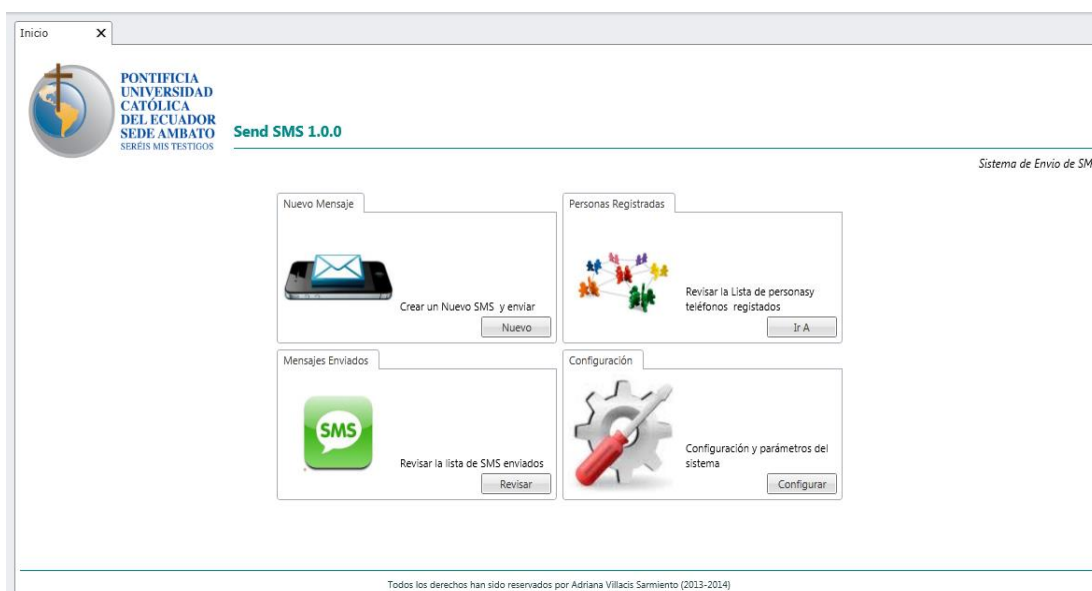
Inicio ×

PONTIFICIA UNIVERSIDAD CATÓLICA DEL ECUADOR SEDE AMBATO
SERÉIS MIS TESTIGOS

Send SMS 1.0.0

Sistema de Envio de SM

Nuevo Mensaje

Crear un Nuevo SMS y enviar

Nuevo

Personas Registradas

Revisar la Lista de personasy teléfonos registados

Ir A

Mensajes Enviados

SMS

Revisar la lista de SMS enviados

Revisar

Configuración

Configuración y parámetros del sistema

Configurar

Todos los derechos han sido reservados por Adriana Villacis Sarmiento (2013-2014)